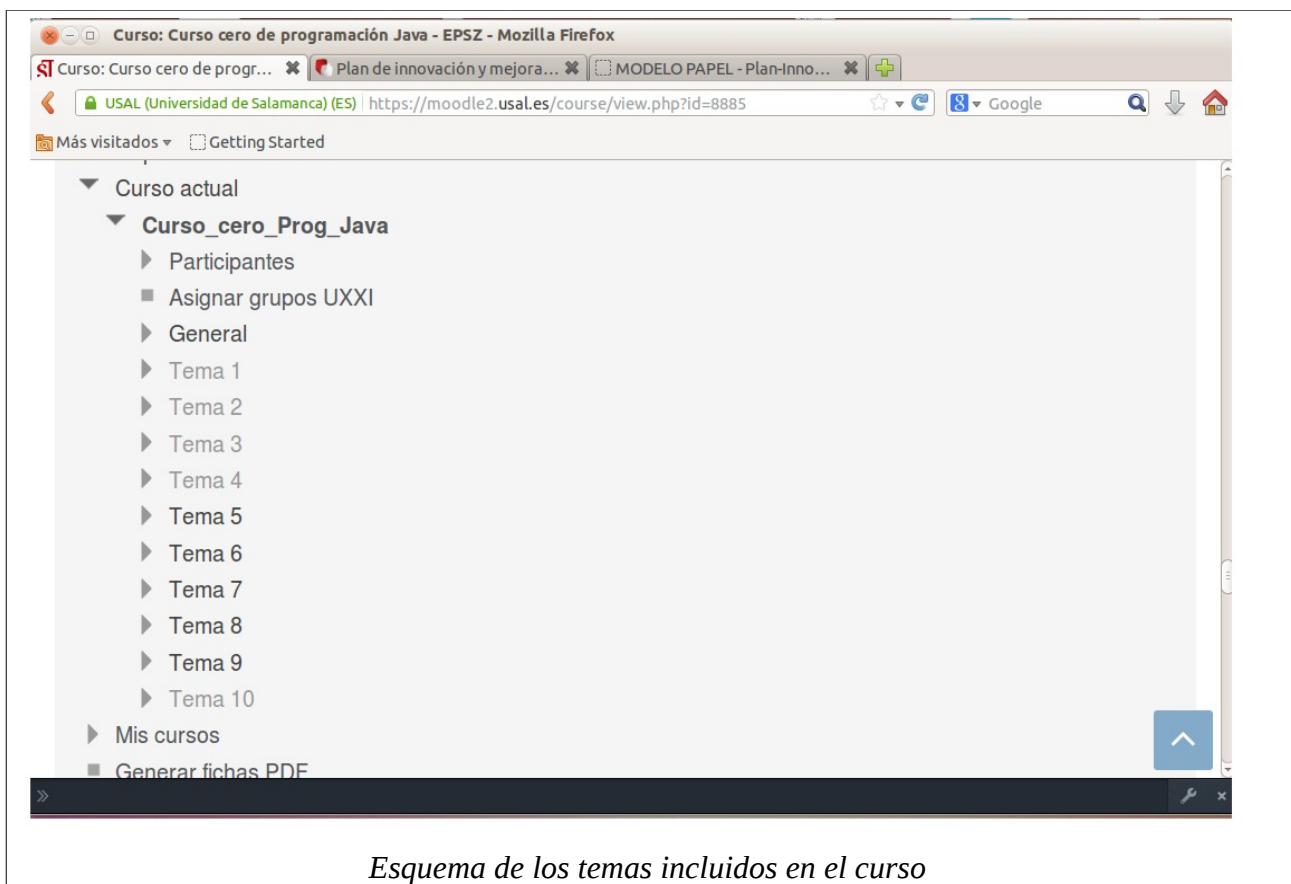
Curso: Curso cero de programación Java - EPSZ - Mozilla Firefox

Curso: Curso cero de progr... ✖ Plan de innovación y mejora... ✖ MODELO PAPEL - Plan-Inno... ✖

USAL (Universidad de Salamanca) (ES) https://moodle2.usal.es/course/view.php?id=8885

Google

Más visitados ▾ Getting Started

Curso actual

Curso_cero_Prog_Java

Participantes

Asignar grupos UXXI

General

Tema 1

Tema 2

Tema 3

Tema 4

Tema 5

Tema 6

Tema 7

Tema 8

Tema 9

Tema 10

Mis cursos

Generar fichas PDF

Esquema de los temas incluidos en el curso